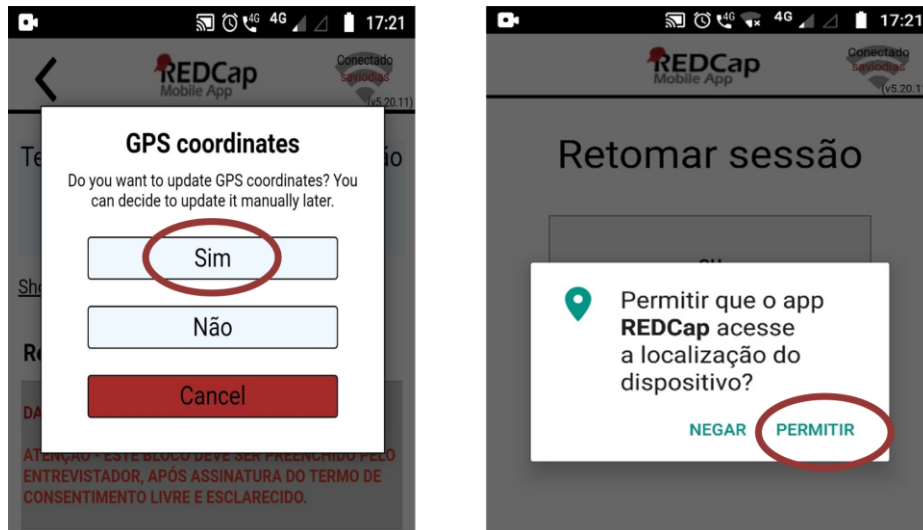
4G 4G 17:21

REDCap Mobile App

Conectado saviodias (v5.20.11)

Te io

GPS coordinates

Do you want to update GPS coordinates? You can decide to update it manually later.

Sim

Não

Cancel

Sho

Ro

DA

ATENÇÃO - ESTE BLOCO DEVE SER PREENCHIDO PELO ENTREVISTADOR, APÓS ASSINATURA DO TERMO DE CONSENTIMENTO LIVRE E ESCLARECIDO.

4G 4G 17:21

REDCap Mobile App

Conectado saviodias (v5.20.1

Retomar sessão

Permitir que o app REDCap acesse a localização do dispositivo?

NEGAR PERMITIR